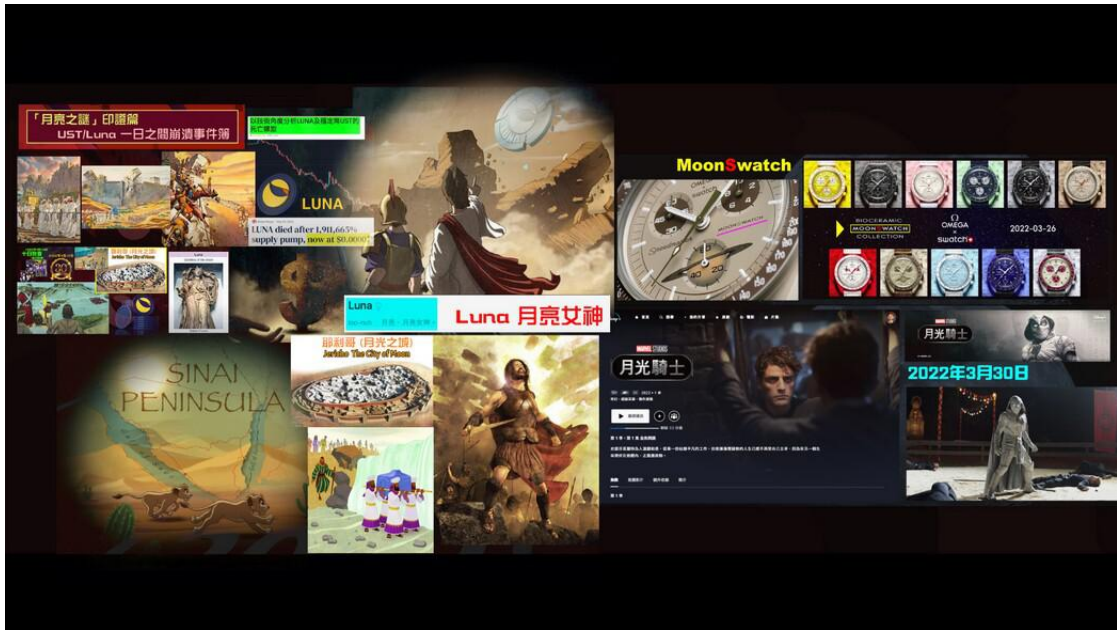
「月亮之謎」印證篇
UST/Luna 一日之間崩潰事件簿

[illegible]

LUNA

LUNA died after 1,911,665% supply pump, now at $0.0000

Luna
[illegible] 月亮、月亮女神

Luna 月亮女神

SINAI PENINSULA

耶利哥 (月亮之城)
Jericho The City of Moon

MoonSwatch

BIOCERAMIC MOONSWATCH COLLECTION

OMEGA
×
swatch

2022-03-26

MARVEL STUDIOS
月光騎士

月光騎士

2022年3月30日